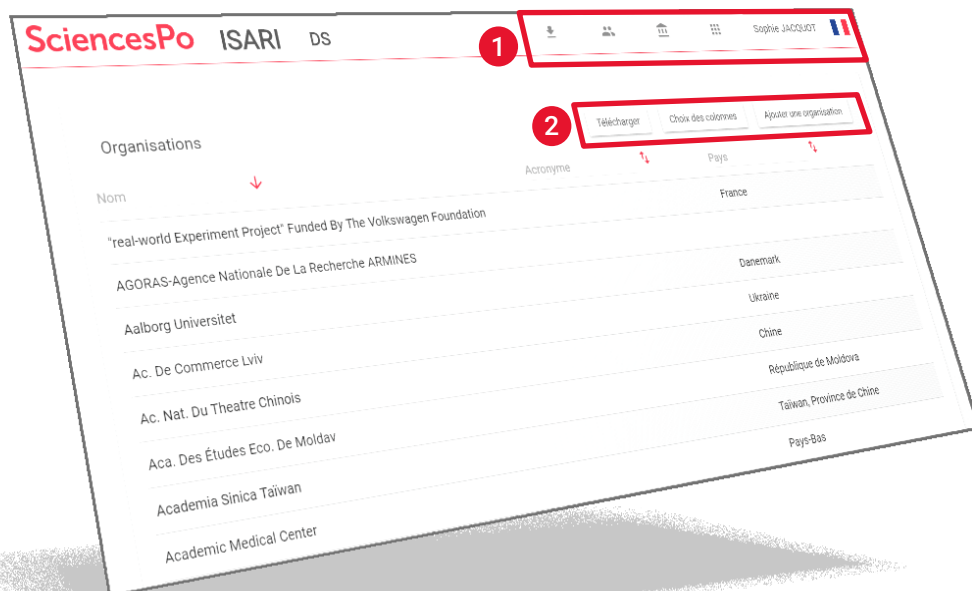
SciencesPo ISARI DS

Sophie JACQUOT

1

2

Télécharger Choix des colonnes Ajouter une organisation

Organisations

| Nom | Acronyme | Pays |
|---|---|---|
| "real-world Experiment Project" Funded By The Volkswagen Foundation | | France |
| AGORAS-Agence Nationale De La Recherche ARMINES | | |
| Aalborg Universitet | | Danemark |
| Ac. De Commerce Lviv | | Ukraine |
| Ac. Nat. Du Theatre Chinois | | Chine |
| Aca. Des Études Eco. De Moldav | | République de Moldova |
| Academia Sinica Taïwan | | Taïwan, Province de Chine |
| Academic Medical Center | | Pays-Bas |